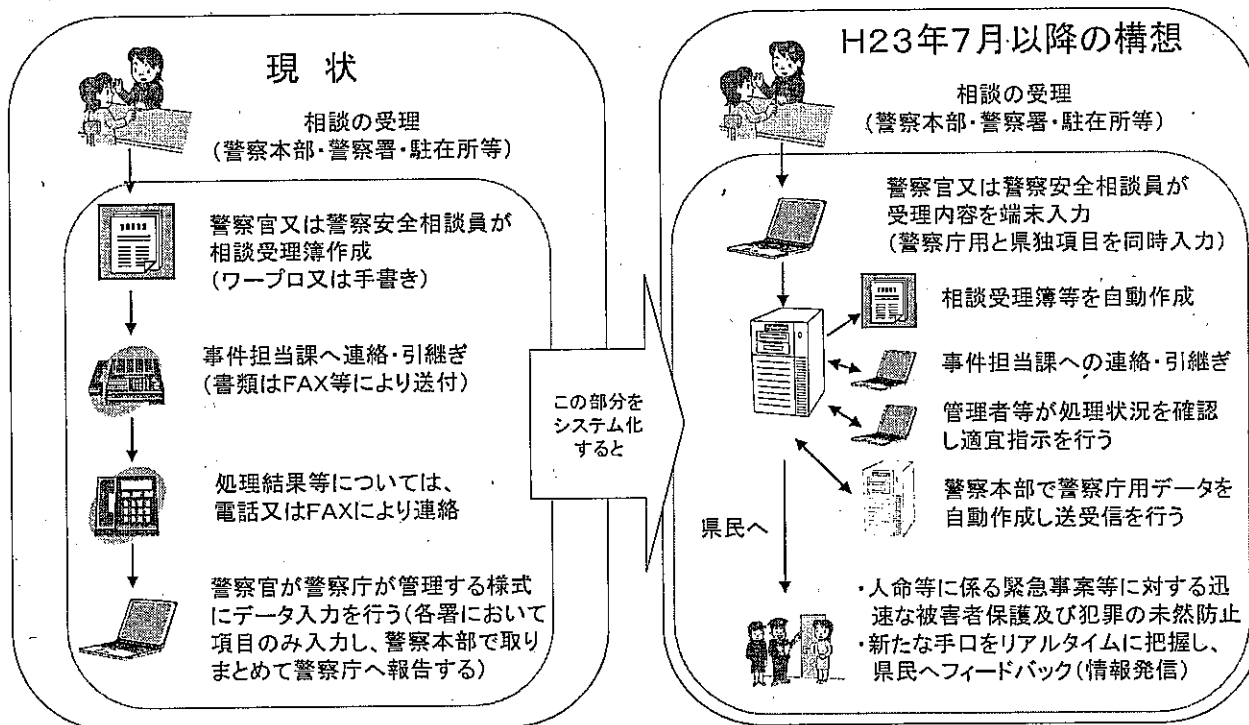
現 状

相談の受理
(警察本部・警察署・駐在所等)

警察官又は警察安全相談員が相談受理簿作成
(ワープロ又は手書き)

事件担当課へ連絡・引継ぎ
(書類はFAX等により送付)

処理結果等については、電話又はFAXにより連絡

警察官が警察庁が管理する様式にデータ入力を行う(各署において項目のみ入力し、警察本部で取りまとめて警察庁へ報告する)

この部分をシステム化すると

H23年7月以降の構想

相談の受理
(警察本部・警察署・駐在所等)

警察官又は警察安全相談員が受理内容を端末入力
(警察庁用と県独項目を同時入力)

相談受理簿等を自動作成

事件担当課への連絡・引継ぎ

管理者等が処理状況を確認し適宜指示を行う

警察本部で警察庁用データを自動作成し送受信を行う

県民へ

・人命等に係る緊急事案等に対する迅速な被害者保護及び犯罪の未然防止
・新たな手口をリアルタイムに把握し、県民へフィードバック(情報発信)